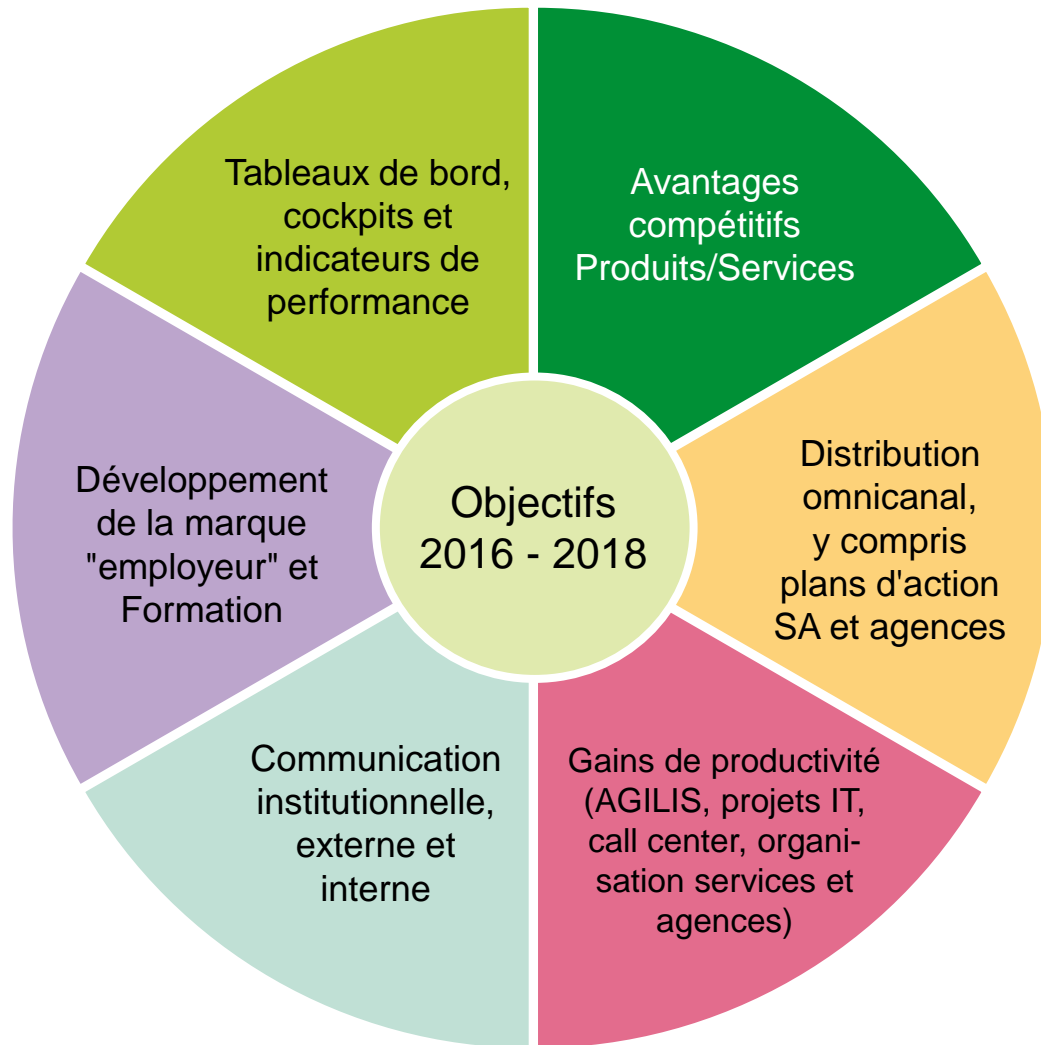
Objectifs 2016 - 2018

Avantages compétitifs Produits/Services

Distribution omnicanal, y compris plans d'action SA et agences

Gains de productivité (AGILIS, projets IT, call center, organisation services et agences)

Communication institutionnelle, externe et interne

Développement de la marque "employeur" et Formation

Tableaux de bord, cockpits et indicateurs de performance